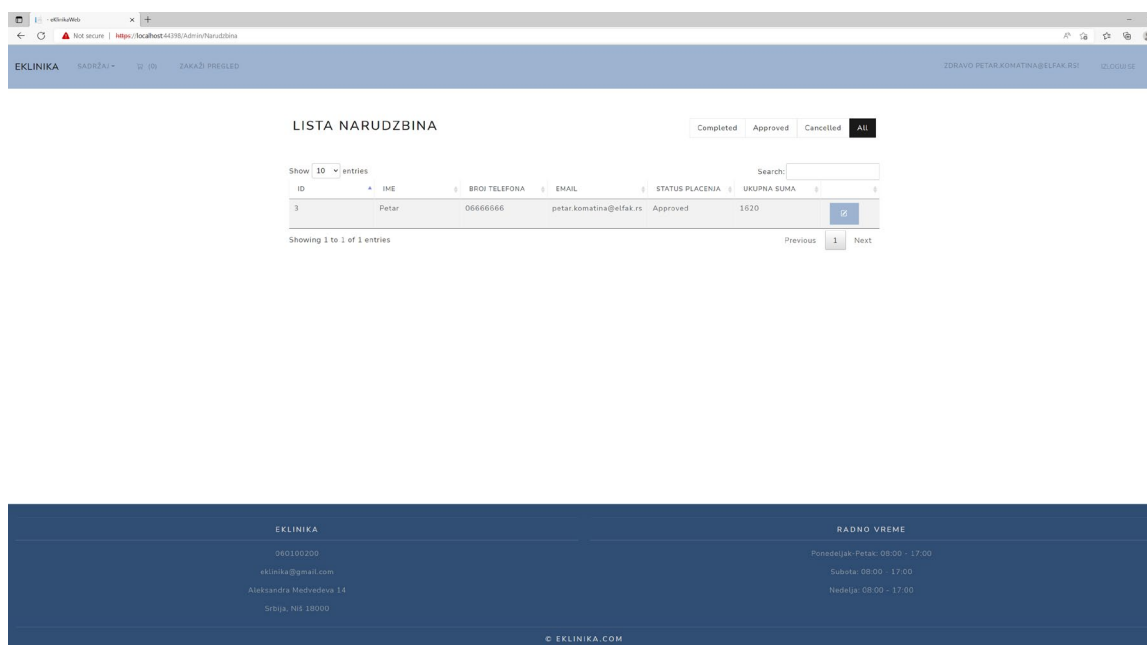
eKlinikaWeb

Not secure | https://localhost:44398/Admin/Narudzbina

EKLINIKA SADRŽAJ (0) ZAKAŽI PREGLED

ZDRAVO PETAR.KOMATINA@ELFAK.RS! IZLOGUJ SE

LISTA NARUDZBINA

Completed Approved Cancelled All

Show 10 entries

Search:

| ID | IME | BROJ TELEFONA | EMAIL | STATUS PLACENJA | UKUPNA SUMA | |
|---|---|---|---|---|---|---|
| 3 | Petar | 06666666 | petar.komatina@elfak.rs | Approved | 1620 | |

Showing 1 to 1 of 1 entries

Previous 1 Next

EKLINIKA

060100200

eklinika@gmail.com

Aleksandra Medvedeva 14

Srbija, Niš 18000

RADNO VREME

Ponedeljak-Petak: 08:00 - 17:00

Subota: 08:00 - 17:00

Nedelja: 08:00 - 17:00

© EKLINIKA.COM